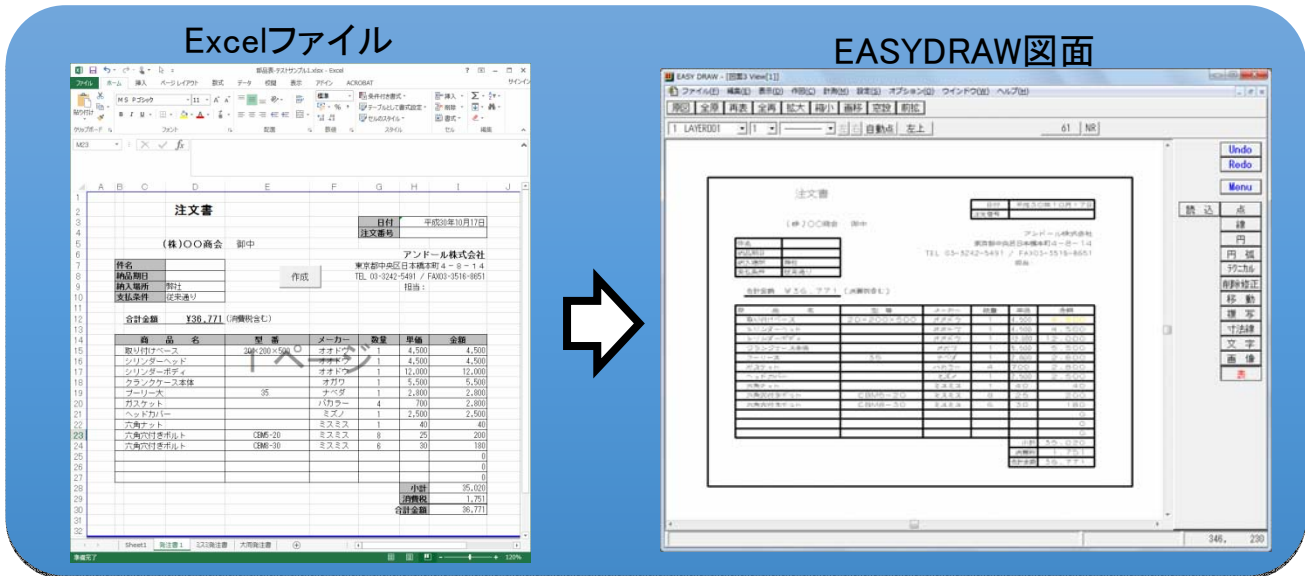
Excelファイル

EASYDRAW図面

部品表-テストサンプル1.xlsx - Excel

ファイル ホーム 挿入 ページレイアウト 数式 データ 校閲 表示 アドイン ACROBAT

M23

| | A | B | C | D | E | F | G | H | I |
|---|---|---|---|---|---|---|---|---|---|
| 2 | | | | 注文書 | | | | | |
| 3 | | | | | | | 日付 | 平成30年10月17日 | |
| 4 | | | | | | | 注文番号 | | |
| 5 | | | | (株)〇〇商会 御中 | | | | | |
| 6 | | | | | | | アンドール株式会社 | | |
| 7 | | 件名 | | | | | 東京都中央区日本橋本町４－８－１４ | | |
| 8 | | 納品期日 | | | 作成 | | TEL. 03-3242-5491 / FAX03-3516-8651 | | |
| 9 | | 納入場所 | 弊社 | | | | 担当： | | |
| 10 | | 支払条件 | 従来通り | | | | | | |
| 12 | | 合計金額 | ¥36,771 (消費税含む) | | | | | | |
| 14 | | 商　品　名 | | | 型　番 | メーカー | 数量 | 単価 | 金額 |
| 15 | | 取り付けベース | | | 20×200×500 | オオドウ | 1 | 4,500 | 4,500 |
| 16 | | シリンダーヘッド | | | | オオドウ | 1 | 4,500 | 4,500 |
| 17 | | シリンダーボディ | | | | オオドウ | 1 | 12,000 | 12,000 |
| 18 | | クランクケース本体 | | | | オオワ | 1 | 5,500 | 5,500 |
| 19 | | プーリー大 | | | 35 | ナベダ | 1 | 2,800 | 2,800 |
| 20 | | ガスケット | | | | パカラー | 4 | 700 | 2,800 |
| 21 | | ヘッドカバー | | | | ミズノ | 1 | 2,500 | 2,500 |
| 22 | | 六角ナット | | | | ミスミス | 1 | 40 | 40 |
| 23 | | 六角穴付きボルト | | | CBM5-20 | ミスミス | 8 | 25 | 200 |
| 24 | | 六角穴付きボルト | | | CBM8-30 | ミスミス | 6 | 30 | 180 |
| 25 | | | | | | | | | 0 |
| 26 | | | | | | | | | 0 |
| 27 | | | | | | | | | 0 |
| 28 | | | | | | | 小計 | | 35,020 |
| 29 | | | | | | | 消費税 | | 1,751 |
| 30 | | | | | | | 合計金額 | | 36,771 |

1ページ

Sheet1 | 発注書1 | ミスミ発注書 | 大商発注書

準備完了 120%

EASY DRAW - [図面3 View[1]]

ファイル(F) 編集(E) 表示(V) 作図(C) 計測(M) 設定(S) オプション(O) ウインドウ(W) ヘルプ(H)

原図 全原 再表 全再 拡大 縮小 画移 窓拡 前拡

1 LAYER001 1 自動点 左上 61 NR

Undo
Redo
Menu
読込 点
線
円
円弧
テクニカル
削除修正
移動
複写
寸法線
文字
画像
表

注文書

348, 230